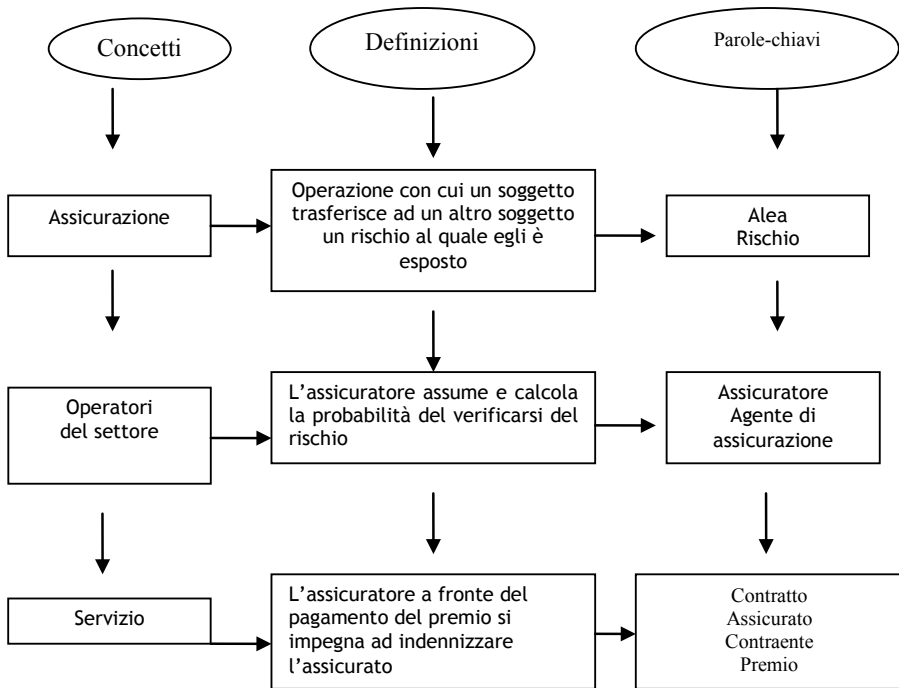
Concetti

Definizioni

Parole-chiavi

Assicurazione

Operazione con cui un soggetto trasferisce ad un altro soggetto un rischio al quale egli è esposto

Alea
Rischio

Operatori del settore

L'assicuratore assume e calcola la probabilità del verificarsi del rischio

Assicuratore
Agente di assicurazione

Servizio

L'assicuratore a fronte del pagamento del premio si impegna ad indennizzare l'assicurato

Contratto
Assicurato
Contraente
Premio